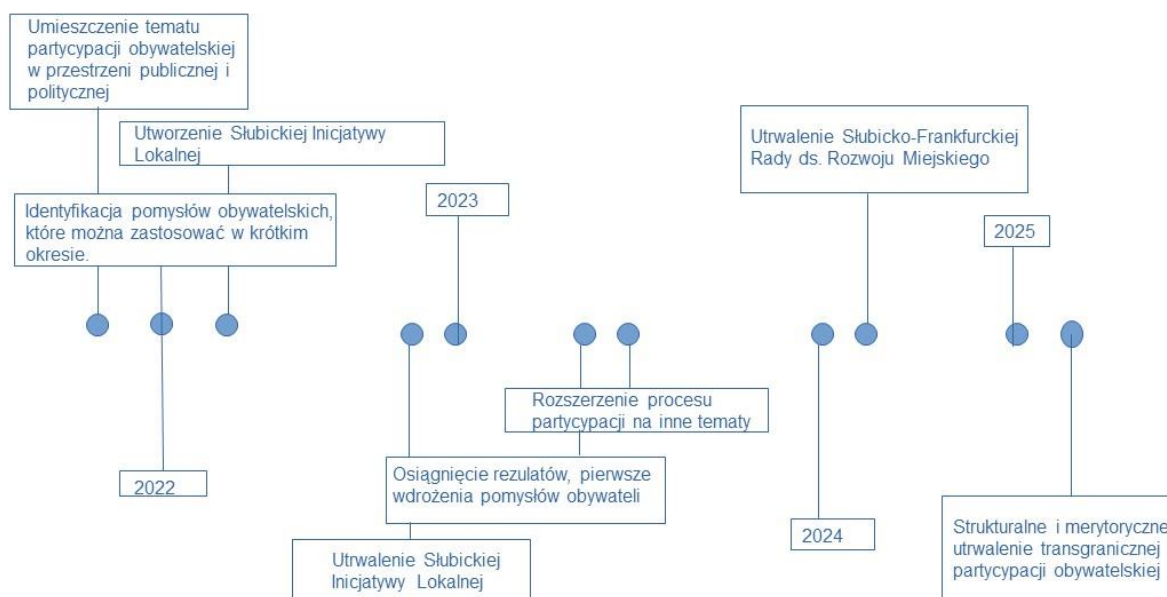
Umieszczenie tematu partycypacji obywatelskiej w przestrzeni publicznej i politycznej

Utworzenie Słubickiej Inicjatywy Lokalnej

Identyfikacja pomysłów obywatelskich, które można zastosować w krótkim okresie.

2022

2023

Osiągnięcie rezulatów, pierwsze wdrożenia pomysłów obywateli

Utrwalenie Słubickiej Inicjatywy Lokalnej

Rozszerzenie procesu partycypacji na inne tematy

Utrwalenie Słubicko-Frankfurckiej Rady ds. Rozwoju Miejskiego

2024

2025

Strukturalne i merytoryczne utrwalenie transgranicznej partycypacji obywatelskiej